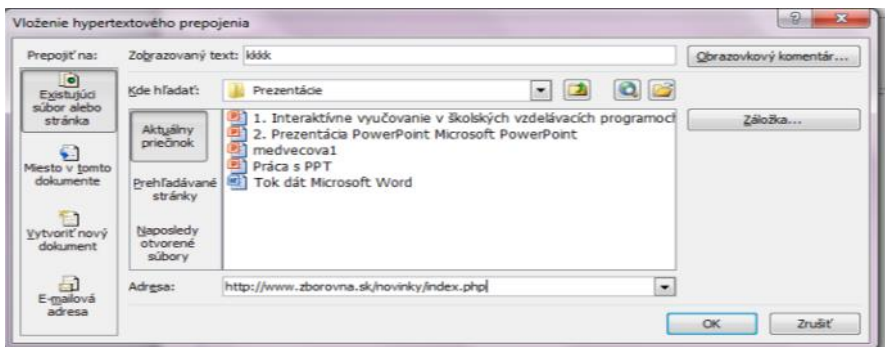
Vloženie hypertextového prepojenia

Prepojiť na:

Zobrazovaný text: kkkk

Obrazovkový komentár...

Existujúci súbor alebo stránka

Kde hľadať: Prezentácie

Aktuálny priečinok

1. Interaktívne vyučovanie v školských vzdelávacích programoch

2. Prezentácia PowerPoint Microsoft PowerPoint

medvecova1

Práca s PPT

Tok dát Microsoft Word

Záložka...

Miesto v tomto dokumente

Prehľadávané stránky

Vytvoriť nový dokument

Naposledy otvorené súbory

E-mailová adresa

Adresa: http://www.zborovna.sk/novinky/index.php

OK

Zrušiť